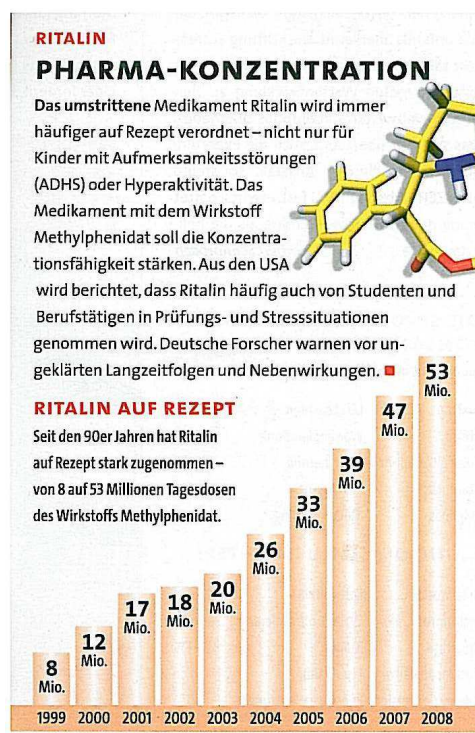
RITALIN

PHARMA-KONZENTRATION

Das umstrittene Medikament Ritalin wird immer häufiger auf Rezept verordnet – nicht nur für Kinder mit Aufmerksamkeitsstörungen (ADHS) oder Hyperaktivität. Das Medikament mit dem Wirkstoff Methylphenidat soll die Konzentrationsfähigkeit stärken. Aus den USA wird berichtet, dass Ritalin häufig auch von Studenten und Berufstätigen in Prüfungs- und Stresssituationen genommen wird. Deutsche Forscher warnen vor ungeklärten Langzeitfolgen und Nebenwirkungen.

RITALIN AUF REZEPT

Seit den 90er Jahren hat Ritalin auf Rezept stark zugenommen – von 8 auf 53 Millionen Tagesdosen des Wirkstoffs Methylphenidat.

| 1999 | 2000 | 2001 | 2002 | 2003 | 2004 | 2005 | 2006 | 2007 | 2008 |
|---|---|---|---|---|---|---|---|---|---|
| 8 Mio. | 12 Mio. | 17 Mio. | 18 Mio. | 20 Mio. | 26 Mio. | 33 Mio. | 39 Mio. | 47 Mio. | 53 Mio. |